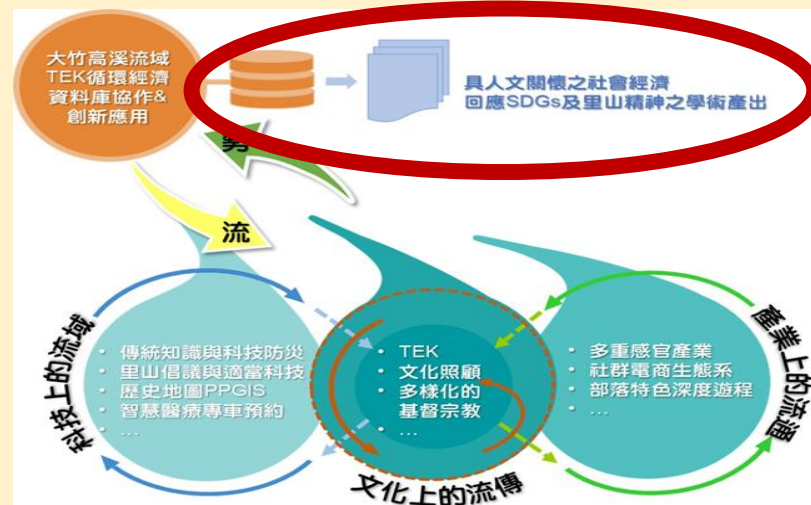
大竹高溪流域 TEK循環經濟 資料庫協作& 創新應用

具人文關懷之社會經濟 回應SDGs及里山精神之學術產出

男

流

科技上的流域

• 傳統知識與科技防災
• 里山倡議與適當科技
• 歷史地圖PPGIS
• 智慧醫療專車預約
• ...

• TEK
• 文化照顧
• 多樣化的基督宗教
• ...

文化上的流傳

• 多重感官產業
• 社群電商生態系
• 部落特色深度遊程
• ...

產業上的流通